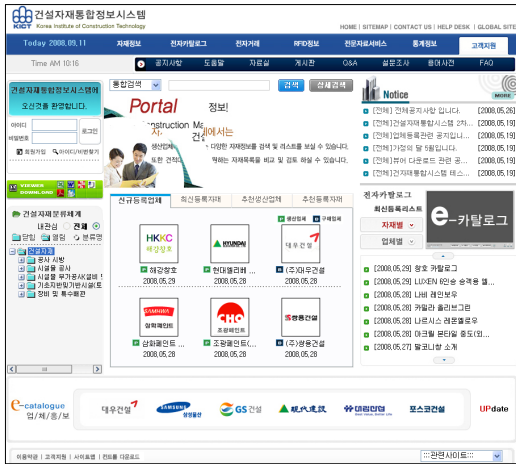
KICT 건설자재통합정보시스템
Korea Institute of Construction Technology

HOME | SITEMAP | CONTACT US | HELP DESK | GLOBAL SITE

Today 2008.09.11

자재정보 | 전자카탈로그 | 전자거래 | RFID정보 | 전문자재서비스 | 통계정보 | 고객지원

Time AM 10:16

공지사항 | 도움말 | 자료실 | 게시판 | Q&A | 설문조사 | 용어사전 | FAQ

건설자재통합정보시스템에
오신것을 환영합니다.

아이디
비밀번호
로그인
회원가입 | 아이디/비밀번호찾기

VIEWER DOWNLOAD

건설자재분류체계
내건설 | 전체
단일 | 결합 | 분류
건설공사
토목 시방
시설물 공사
시설물 유지용자재(결합)
기초자재(단일자재)
장비 및 특수재료

통합검색 | 검색 | 상세검색

Portal
정보!
자재
onstruction Ma
에서는
다양한 자재정보를 검색 및 리스트를 보실 수 있습니다.
또한 건
명하는 자재목록을 비교 및 검토 해 보실 수 있습니다.

신규등록업체 | 최신등록자재 | 추천생산업체 | 추천등록자재

생산업체 | 구매업체

HKKC 해강정호
해강정호
2008.05.29

HYUNDAI
현대엘리베
2008.05.28

대우건설
(주)대우건설
2008.05.28

삼화페인트
삼화페인트
2008.05.28

CHO 조광페인트
조광페인트
2008.05.28

쌍용건설
(주)쌍용건설
2008.05.28

Notice
MORE
[전체] 전체공지사항 입니다. [2008.05.26]
[전체] 건설자재통합시스템 [전체 [2008.05.19]
[전체] 업체등록관련 공지입니 [2008.05.19]
[전체] 가장의 몇 5월입니다. [2008.05.19]
[전체] 뷰어 다운로드 관련 공 [2008.05.19]
[전체] 건설자재통합시스템 테스 [2008.05.19]

전자카탈로그
최신등록리스트
자재별
업체별
e-카탈로그

[2008.05.29] 장호 카탈로그
[2008.05.28] LUXEN 창호 승객용 엘...
[2008.05.28] 나비 레인보우
[2008.05.28] 케일라 클린브로셔
[2008.05.28] 나르시스 레포블롱우
[2008.05.28] 마크틀 윈도 등도(외)...
[2008.05.27] 활코니창 소개

e-catalogue 업/체/홍/보
대우건설 | SAMSUNG 삼성물산 | GS건설 | 現代建設 | 대림산업 | 포스코건설 | UPdate

이용약관 | 고객지원 | 사이트맵 | 컨텐츠 다운로드
관련사이트